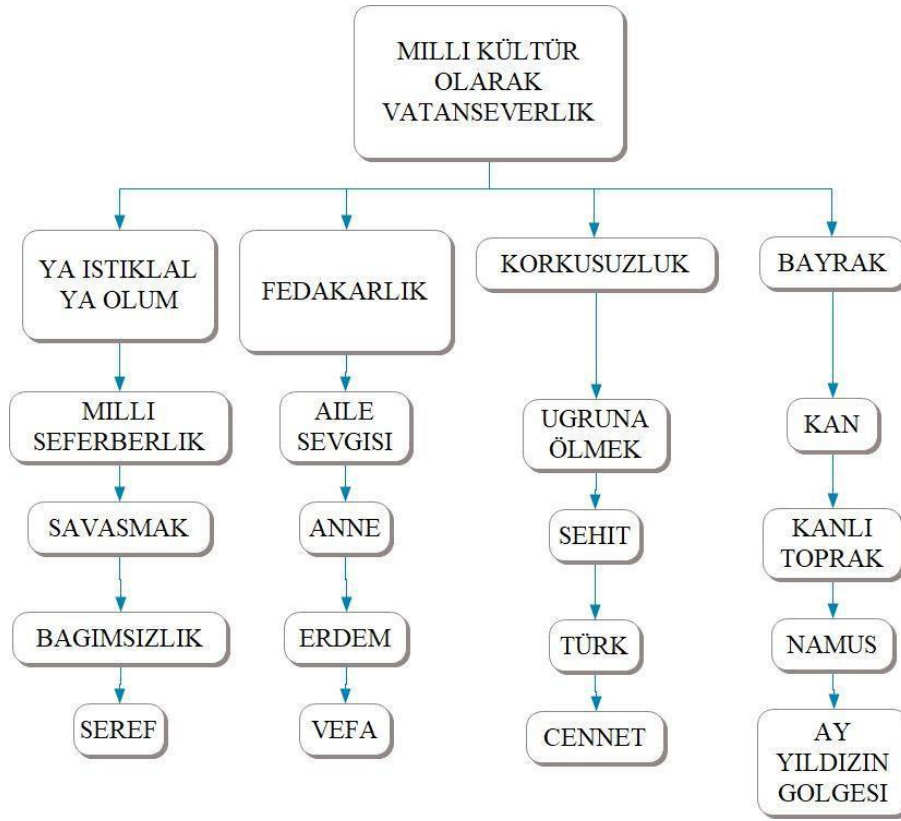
MILLI KÜLTÜR OLARAK VATANSEVERLIK

YA ISTIKLAL YA OLUM

MILLI SEFERBERLIK

SAVASMAK

BAGIMSIZLIK

SEREF

FEDAKARLIK

AILE SEVGISI

ANNE

ERDEM

VEFA

KORKUSUZLUK

UGRUNA ÖLMEK

SEHIT

TÜRK

CENNET

BAYRAK

KAN

KANLI TOPRAK

NAMUS

AY YILDIZIN GOLGESI